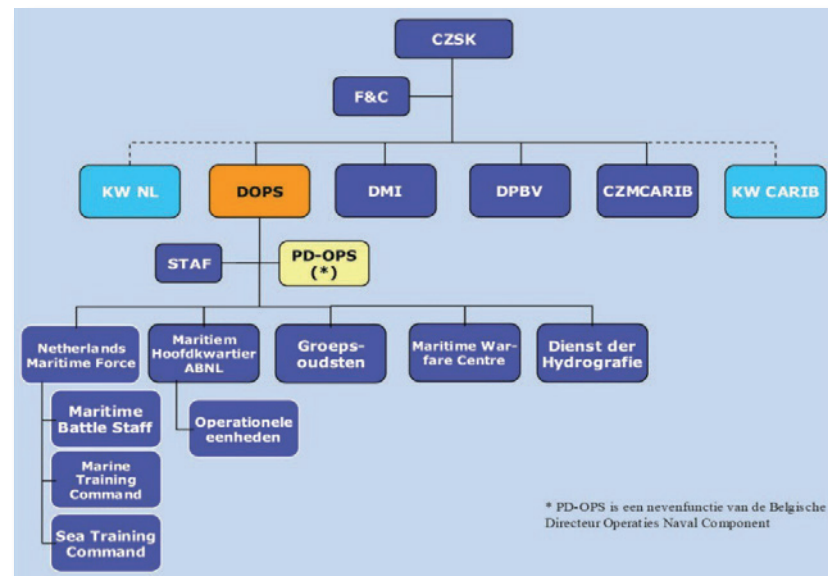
CZSK

F&C

KW NL

DOPS

DMI

DPBV

CZMCARIB

KW CARIB

STAF

PD-OPS (*)

Netherlands Maritime Force

Maritiem Hoofdkwartier ABNL

Groepsoudsten

Maritime Warfare Centre

Dienst der Hydrografie

Maritime Battle Staff

Marine Training Command

Sea Training Command

Operationele eenheden

* PD-OPS is een nevenfunctie van de Belgische Directeur Operaties Naval Component